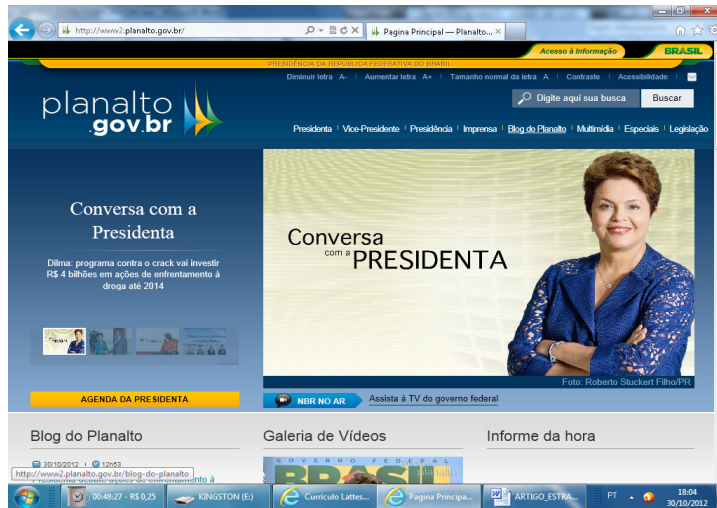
http://www2.planalto.gov.br/
Pagina Principal — Planalto...

Acesso à Informação
BRASIL

PRESIDÊNCIA DA REPÚBLICA FEDERATIVA DO BRASIL

Diminuir letra A- | Aumentar letra A+ | Tamanho normal da letra A | Contraste | Acessibilidade

planalto
.gov.br

Digite aqui sua busca
Buscar

Presidenta | Vice-Presidente | Presidência | Imprensa | Blog do Planalto | Multimídia | Especiais | Legislação

Conversa com a Presidenta

Dilma: programa contra o crack vai investir R$ 4 bilhões em ações de enfrentamento à droga até 2014

Conversa com a PRESIDENTA

Foto: Roberto Stuckert Filho/PR

AGENDA DA PRESIDENTA

NBR NO AR
Assista à TV do governo federal

Blog do Planalto
Galeria de Vídeos
Informe da hora

30/10/2012 12h53

http://www2.planalto.gov.br/blog-do-planalto

GOVERNO FEDERAL
BRASIL

00:48:27 - R$ 0,25
KINGSTON (E:)
Currículo Lattes...
Pagina Principa...
ARTIGO_ESTRA...
PT
18:04
30/10/2012